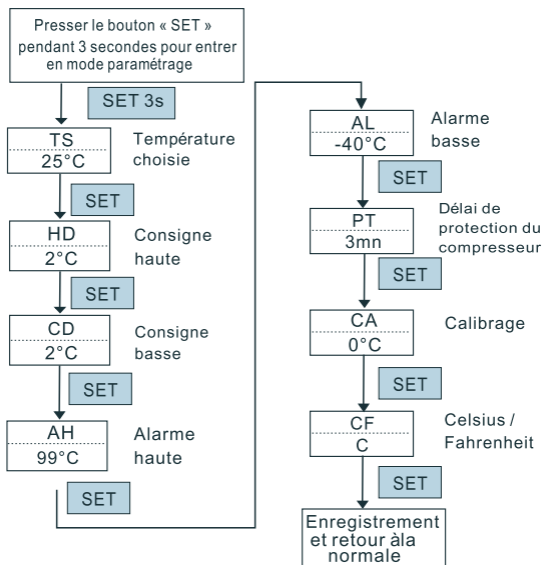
Presser le bouton « SET » pendant 3 secondes pour entrer en mode paramétrage

SET 3s

TS
25°C
Température choisie

SET

HD
2°C
Consigne haute

SET

CD
2°C
Consigne basse

SET

AH
99°C
Alarme haute

SET

AL
-40°C
Alarme basse

SET

PT
3mn
Délai de protection du compresseur

SET

CA
0°C
Calibrage

SET

CF
C
Celsius / Fahrenheit

SET

Enregistrement et retour àla normale